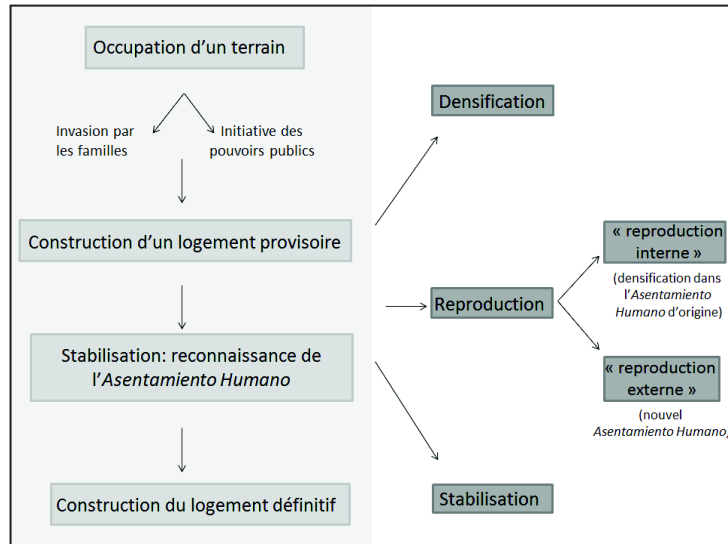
Occupation d'un terrain

Invasion par les familles

Initiative des pouvoirs publics

Construction d'un logement provisoire

Stabilisation: reconnaissance de l'*Asentamiento Humano*

Construction du logement définitif

Densification

Reproduction

« reproduction interne »

(densification dans l'*Asentamiento Humano* d'origine)

« reproduction externe »

(nouvel *Asentamiento Humano*)

Stabilisation